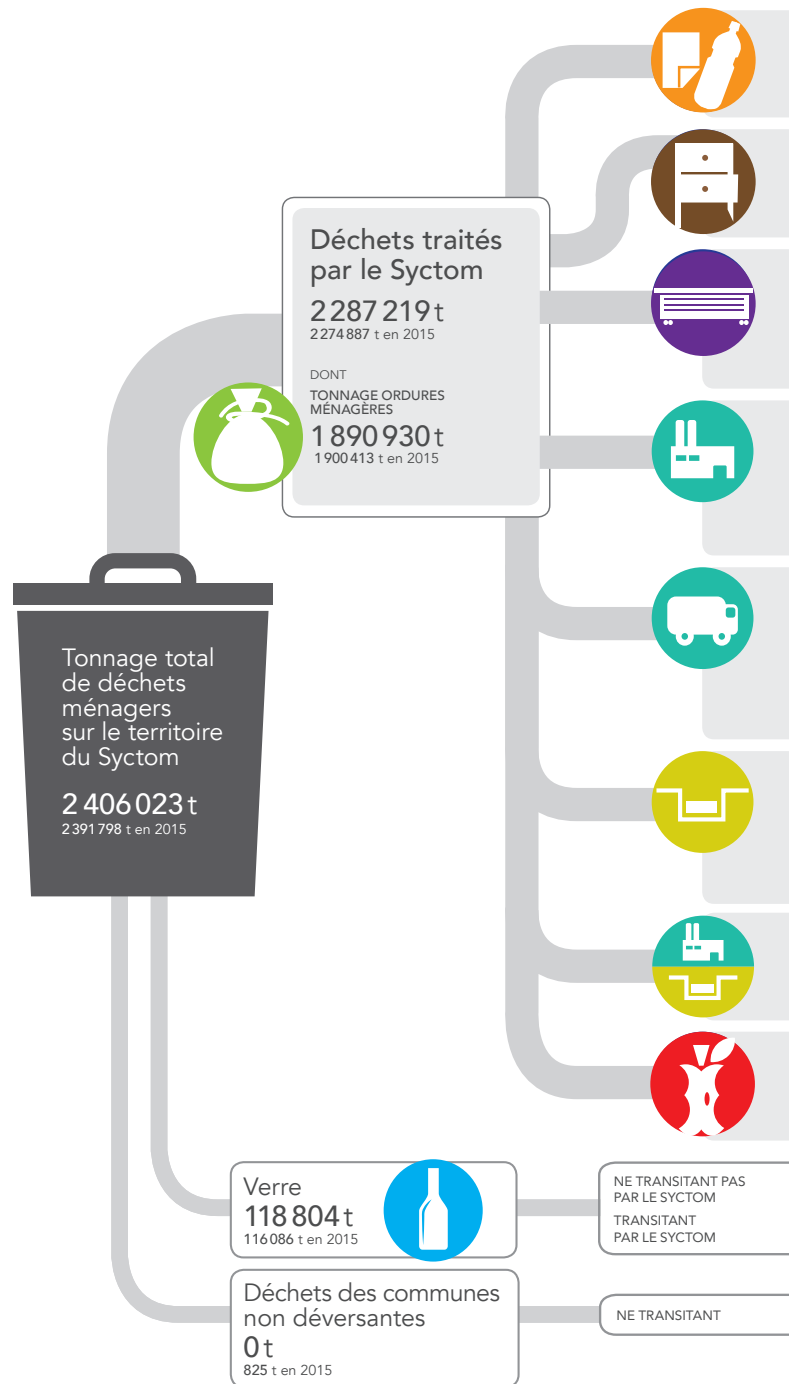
Déchets traités par le Syctom

2 287 219 t
2 274 887 t en 2015

DONT
TONNAGE ORDURES MÉNAGÈRES
1 890 930 t
1 900 413 t en 2015

Tonnage total de déchets ménagers sur le territoire du Syctom

2 406 023 t
2 391 798 t en 2015

Verre
118 804 t
116 086 t en 2015

NE TRANSITANT PAS PAR LE SYCTOM
TRANSITANT PAR LE SYCTOM

Déchets des communes non déversantes
0 t
825 t en 2015

NE TRANSITANT